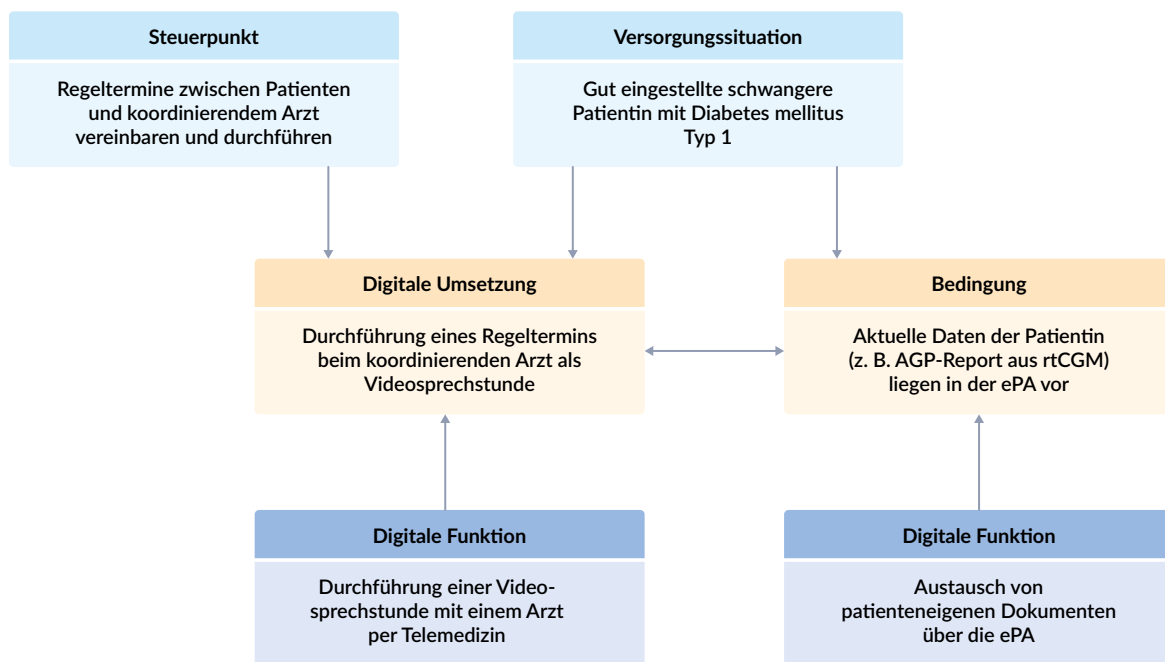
Steuerpunkt

Regeltermine zwischen Patienten und koordinierendem Arzt vereinbaren und durchführen

Versorgungssituation

Gut eingestellte schwangere Patientin mit Diabetes mellitus Typ 1

Digitale Umsetzung

Durchführung eines Regeltermins beim koordinierenden Arzt als Videosprechstunde

Bedingung

Aktuelle Daten der Patientin (z. B. AGP-Report aus rtCGM) liegen in der ePA vor

Digitale Funktion

Durchführung einer Videosprechstunde mit einem Arzt per Telemedizin

Digitale Funktion

Austausch von patienteneigenen Dokumenten über die ePA